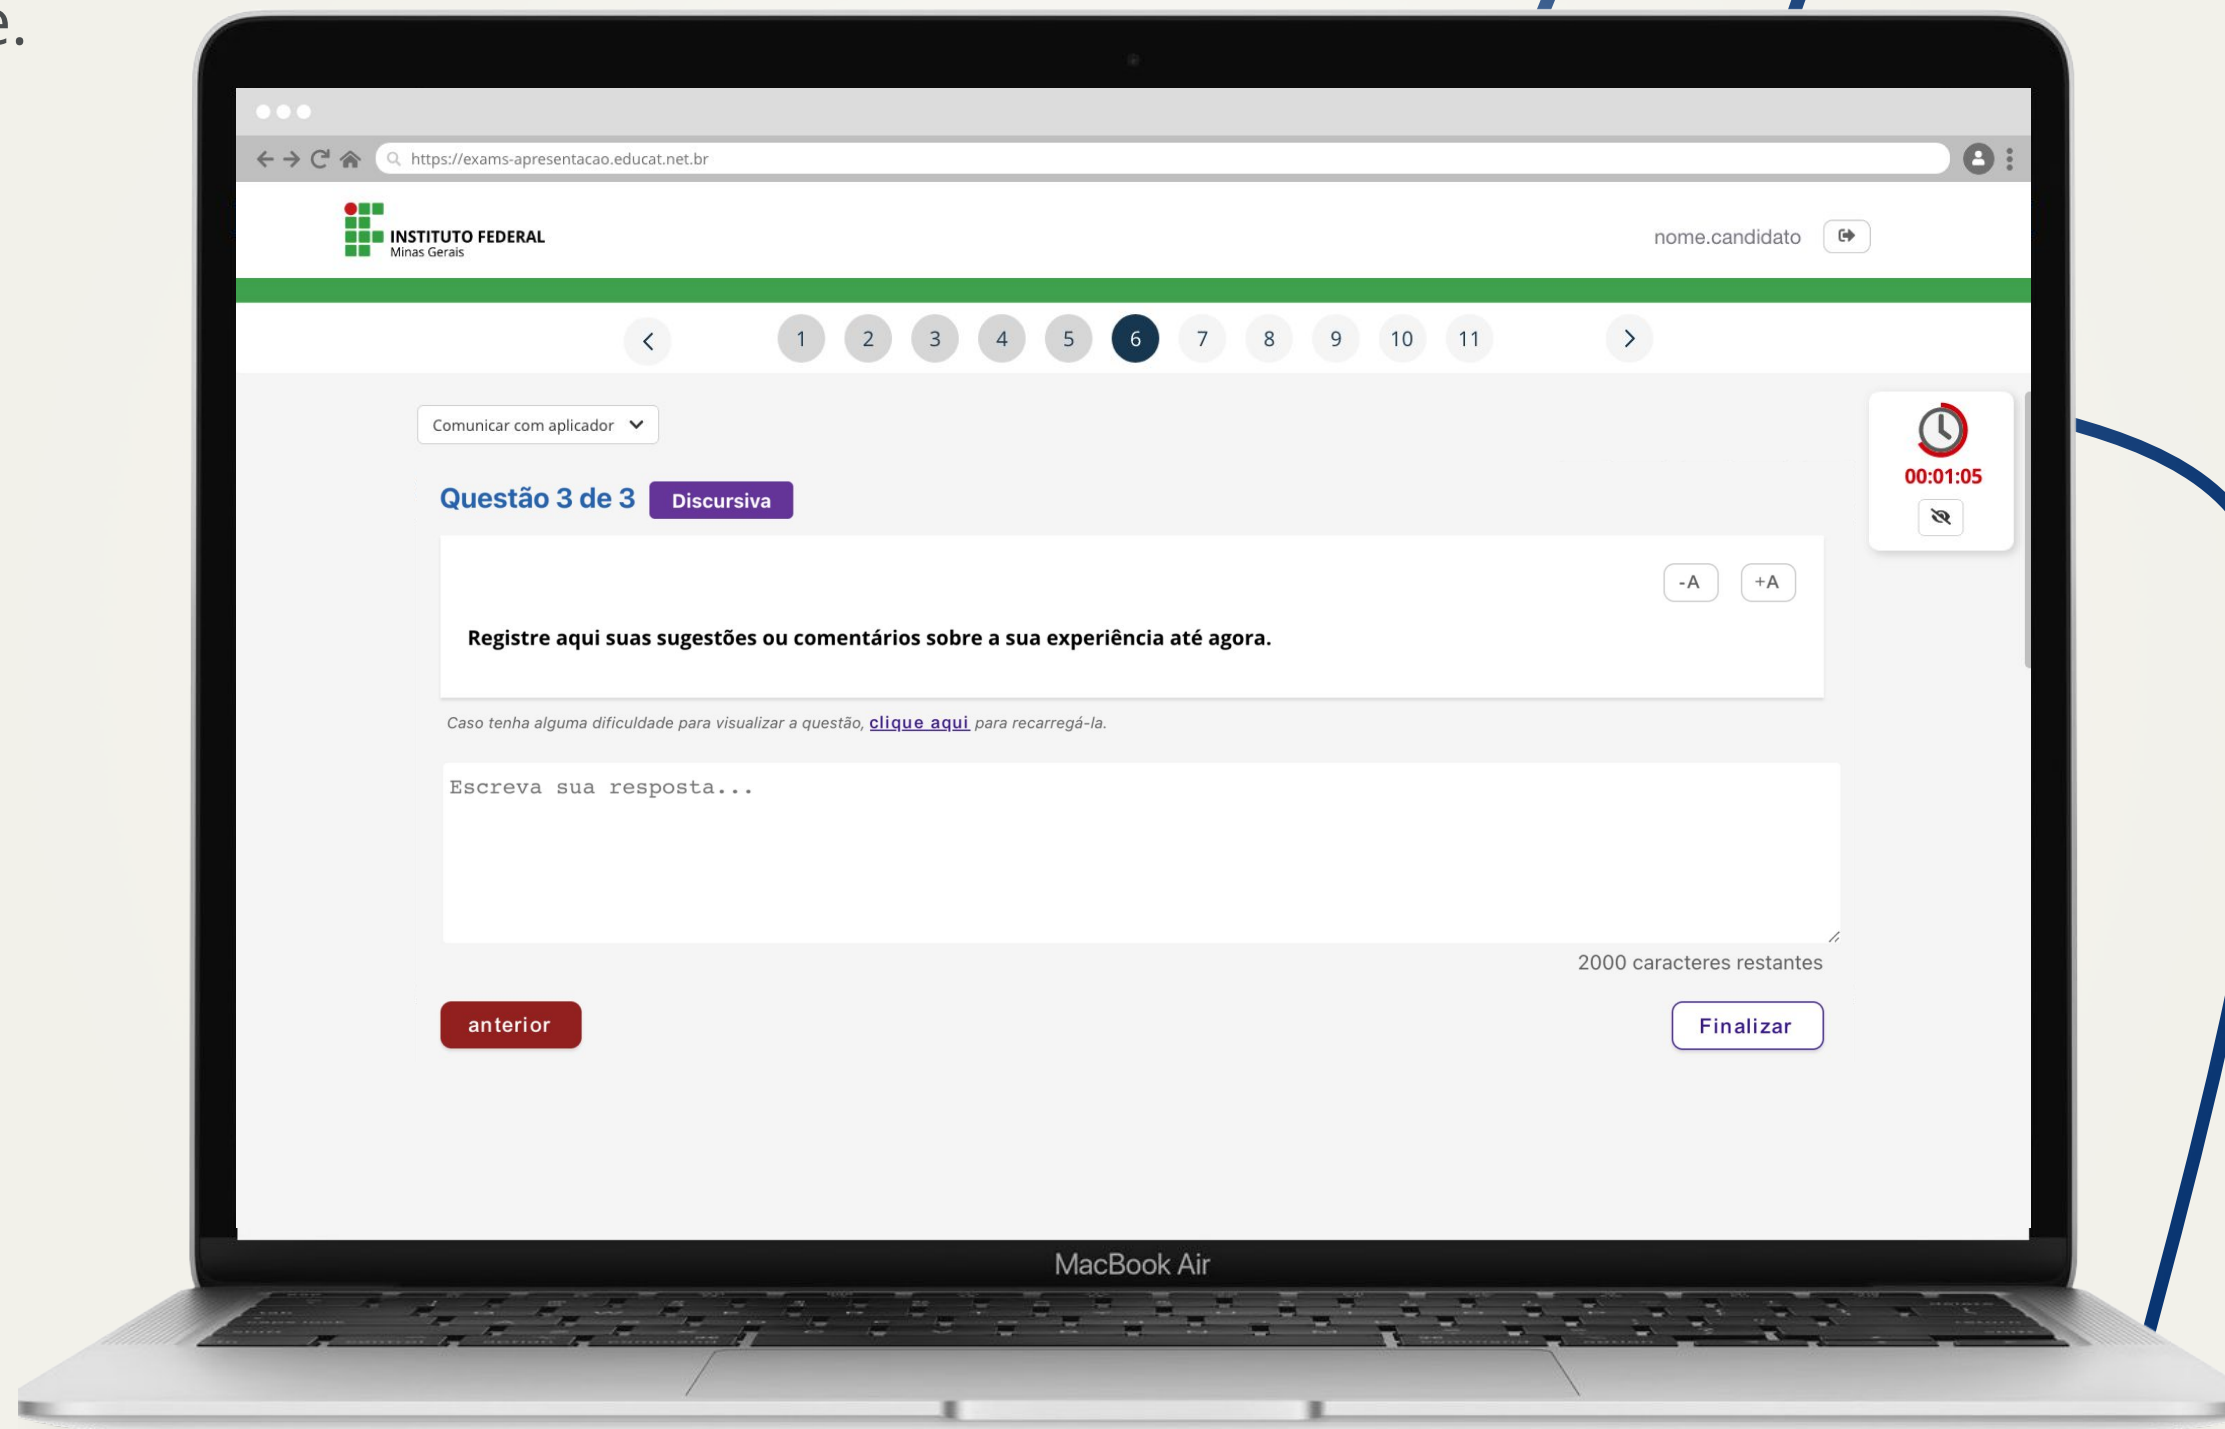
e.

https://exams-apresentacao.educat.net.br

INSTITUTO FEDERAL
Minas Gerais

nome.candidato

1 2 3 4 5 6 7 8 9 10 11

Comunicar com aplicador

00:01:05

Questão 3 de 3 Discursiva

-A +A

Registre aqui suas sugestões ou comentários sobre a sua experiência até agora.

Caso tenha alguma dificuldade para visualizar a questão, clique aqui para recarregá-la.

Escreva sua resposta...

2000 caracteres restantes

anterior

Finalizar

MacBook Air